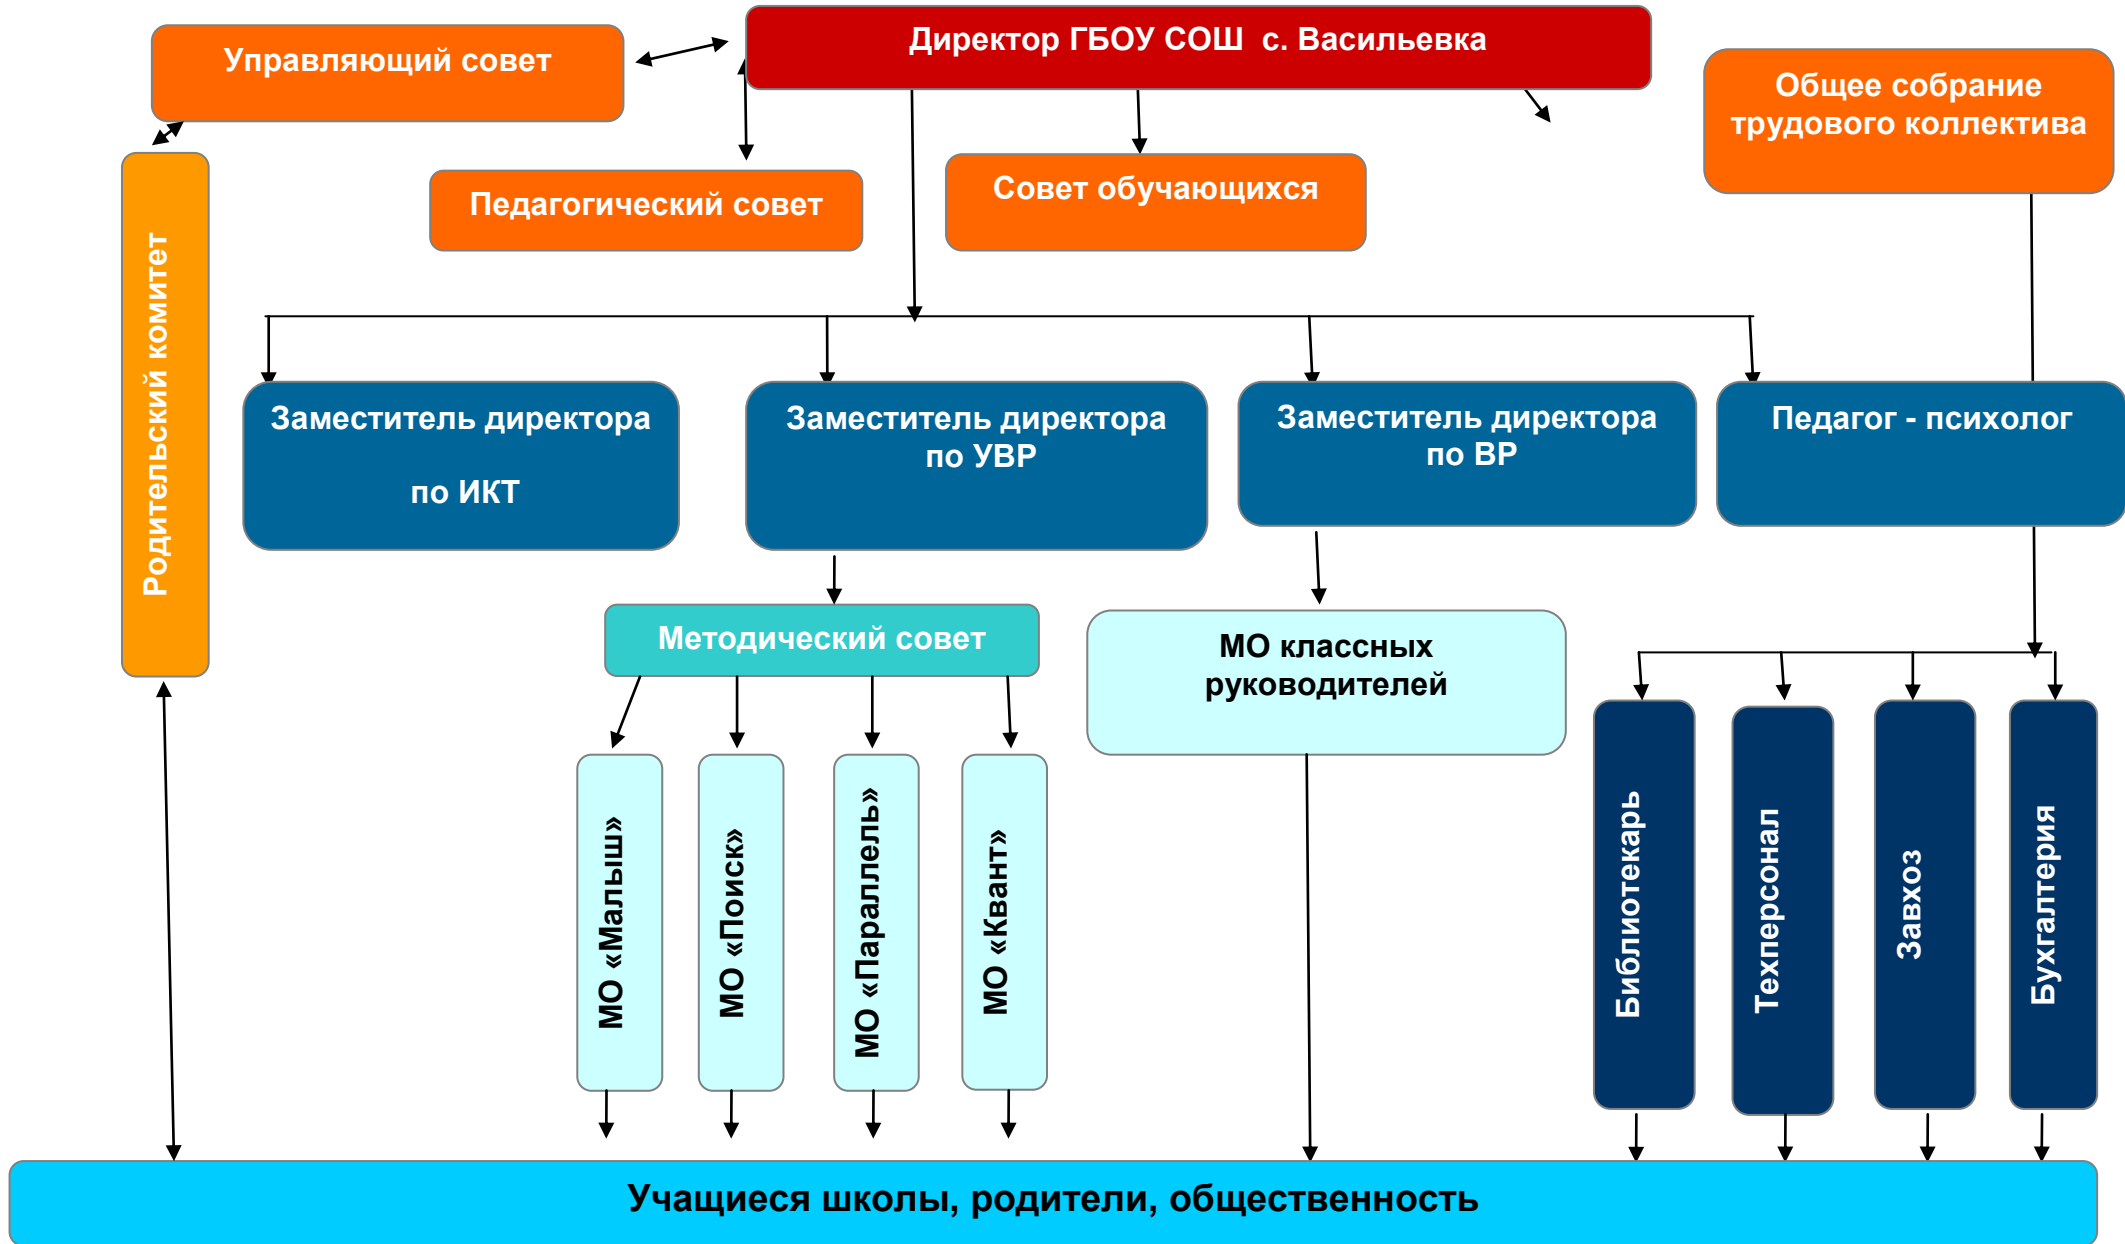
Директор ГБОУ СОШ с. Васильевка

Управляющий совет

Общее собрание трудового коллектива

Педагогический совет

Совет обучающихся

Родительский комитет

Заместитель директора по ИКТ

Заместитель директора по УВР

Заместитель директора по ВР

Педагог - психолог

Методический совет

МО классных руководителей

МО «Малыш»

МО «Поиск»

МО «Параллель»

МО «Квант»

Библиотекарь

Техперсонал

Завхоз

Бухгалтерия

Учащиеся школы, родители, общественность